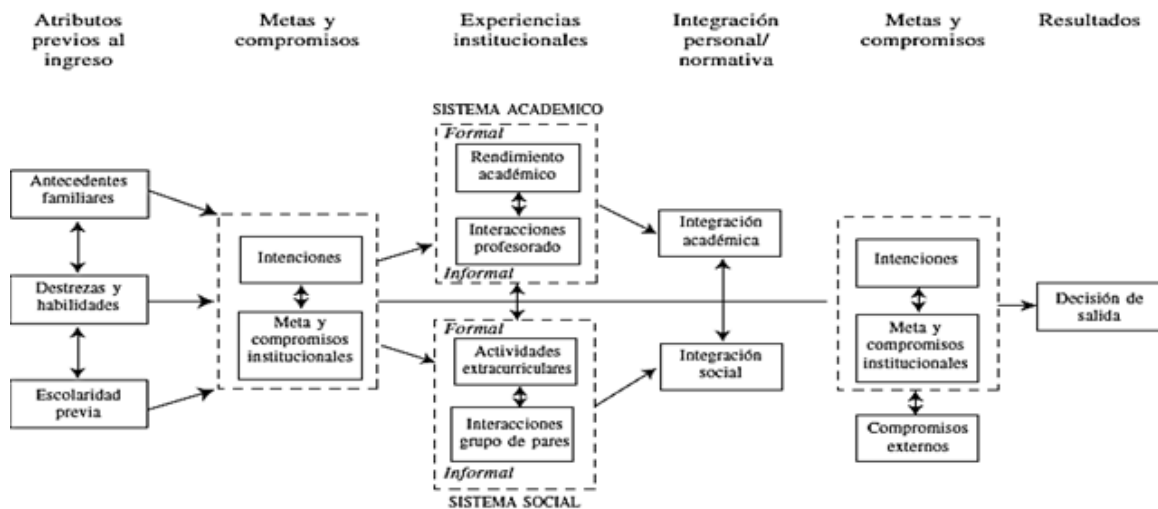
Atributos previos al ingreso

Metas y compromisos

Experiencias institucionales

Integración personal/ normativa

Metas y compromisos

Resultados

SISTEMA ACADEMICO

Formal

Rendimiento académico

Interacciones profesorado

Informal

Antecedentes familiares

Destrezas y habilidades

Escolaridad previa

Intenciones

Meta y compromisos institucionales

Integración académica

Integración social

Formal

Actividades extracurriculares

Interacciones grupo de pares

Informal

SISTEMA SOCIAL

Intenciones

Meta y compromisos institucionales

Compromisos externos

Decisión de salida